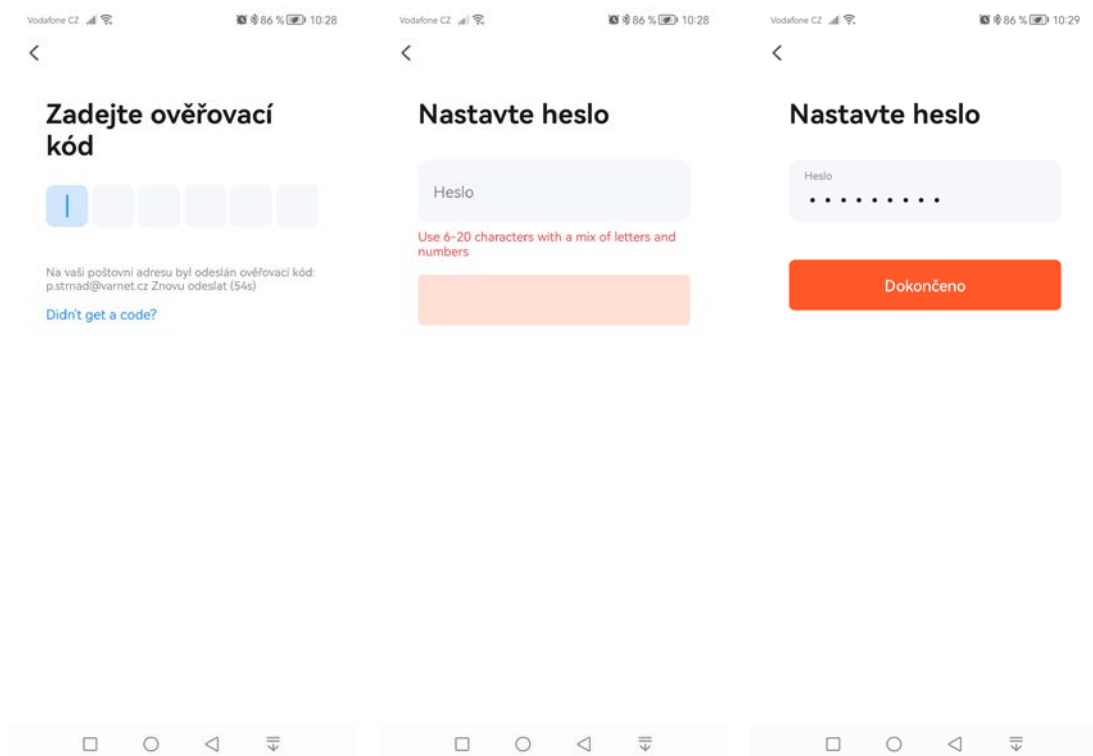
Vodafone CZ 86 % 10:28

<

Zadejte ověřovací kód

Na vaši poštovní adresu byl odeslán ověřovací kód: p.strnad@varnet.cz Znovu odeslat (54s)

Didn't get a code?

Vodafone CZ 86 % 10:28

<

Nastavte heslo

Heslo

Use 6-20 characters with a mix of letters and numbers

Vodafone CZ 86 % 10:29

<

Nastavte heslo

Heslo

•••••••••

Dokončeno